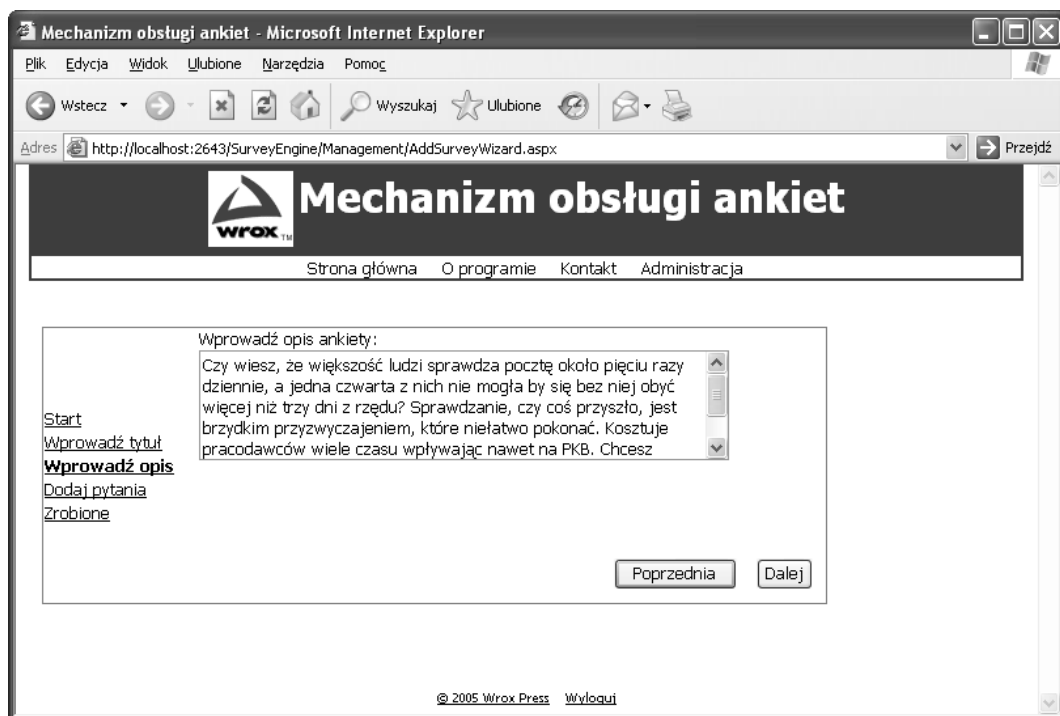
Mechanizm obsługi ankiet - Microsoft Internet Explorer

Plik Edycja Widok Ulubione Narzędzia Pomoc

Wstecz Wyszukaj Ulubione

Adres http://localhost:2643/SurveyEngine/Management/AddSurveyWizard.aspx Przejdź

wrox TM

Mechanizm obsługi ankiet

Strona główna O programie Kontakt Administracja

Start
Wprowadź tytuł
Wprowadź opis
Dodaj pytania
Zrobione

Wprowadź opis ankiety:

Czy wiesz, że większość ludzi sprawdza pocztę około pięciu razy dziennie, a jedna czwarta z nich nie mogła by się bez niej obyć więcej niż trzy dni z rzędu? Sprawdzanie, czy coś przyszło, jest brzydkim przyzwyczajeniem, które niełatwo pokonać. Kosztuje pracodawców wiele czasu wpływając nawet na PKB. Chcesz

Poprzednia Dalej

© 2005 Wrox Press Wyloguj